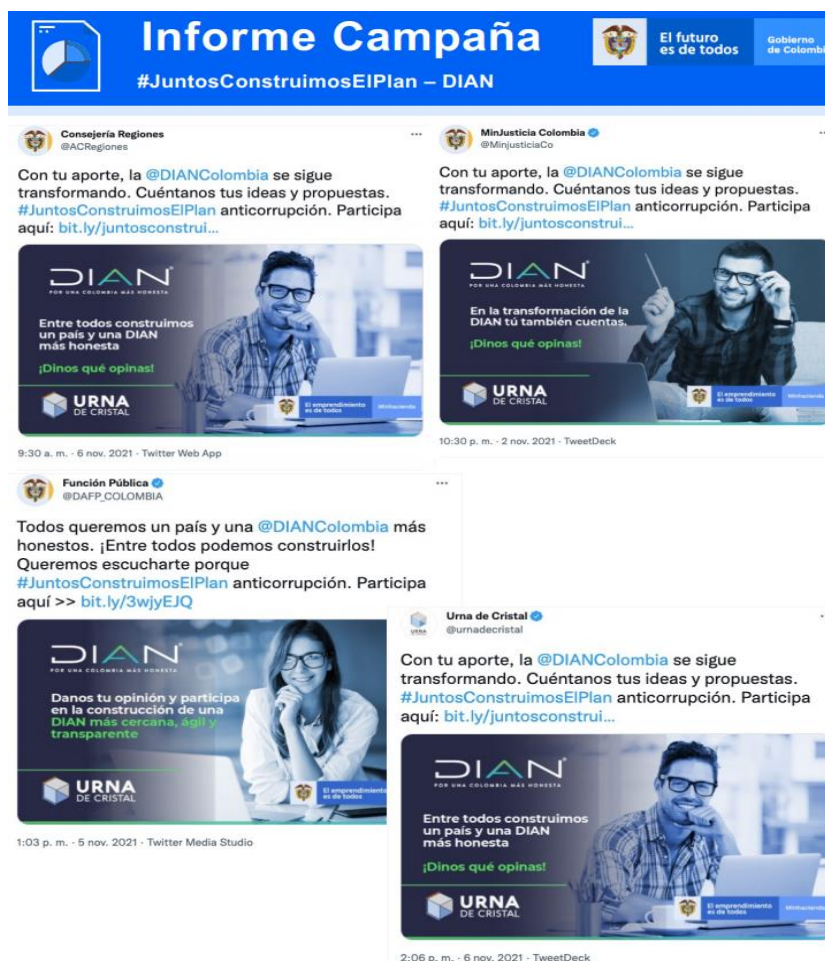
Informe Campaña

#JuntosConstruimosElPlan – DIAN

El futuro es de todos

Gobierno de Colombia

Consejería Regiones
@ACRegiones

Con tu aporte, la @DIANColombia se sigue transformando. Cuéntanos tus ideas y propuestas. #JuntosConstruimosElPlan anticorrupción. Participa aquí: bit.ly/juntosconstrui...

DIAN
POR UNA COLOMBIA MÁS HONESTA

Entre todos construimos un país y una DIAN más honesta

¡Dinos qué opinas!

URNA DE CRISTAL

El emprendimiento es de todos

Mincomercio

9:30 a. m. · 6 nov. 2021 · Twitter Web App

MinJusticia Colombia
@MinjusticiaCo

Con tu aporte, la @DIANColombia se sigue transformando. Cuéntanos tus ideas y propuestas. #JuntosConstruimosElPlan anticorrupción. Participa aquí: bit.ly/juntosconstrui...

DIAN
POR UNA COLOMBIA MÁS HONESTA

En la transformación de la DIAN tú también cuentas.

¡Dinos qué opinas!

URNA DE CRISTAL

El emprendimiento es de todos

Mincomercio

10:30 p. m. · 2 nov. 2021 · TweetDeck

Función Pública
@DAFP_COLOMBIA

Todos queremos un país y una @DIANColombia más honestos. ¡Entre todos podemos construirlos! Queremos escucharte porque #JuntosConstruimosElPlan anticorrupción. Participa aquí >> bit.ly/3wjyEJQ

DIAN
POR UNA COLOMBIA MÁS HONESTA

Danos tu opinión y participa en la construcción de una DIAN más cercana, ágil y transparente

URNA DE CRISTAL

El emprendimiento es de todos

1:03 p. m. · 5 nov. 2021 · Twitter Media Studio

Urna de Cristal
@urnadecristal

Con tu aporte, la @DIANColombia se sigue transformando. Cuéntanos tus ideas y propuestas. #JuntosConstruimosElPlan anticorrupción. Participa aquí: bit.ly/juntosconstrui...

DIAN
POR UNA COLOMBIA MÁS HONESTA

Entre todos construimos un país y una DIAN más honesta

¡Dinos qué opinas!

URNA DE CRISTAL

El emprendimiento es de todos

Mincomercio

2:06 p. m. · 6 nov. 2021 · TweetDeck